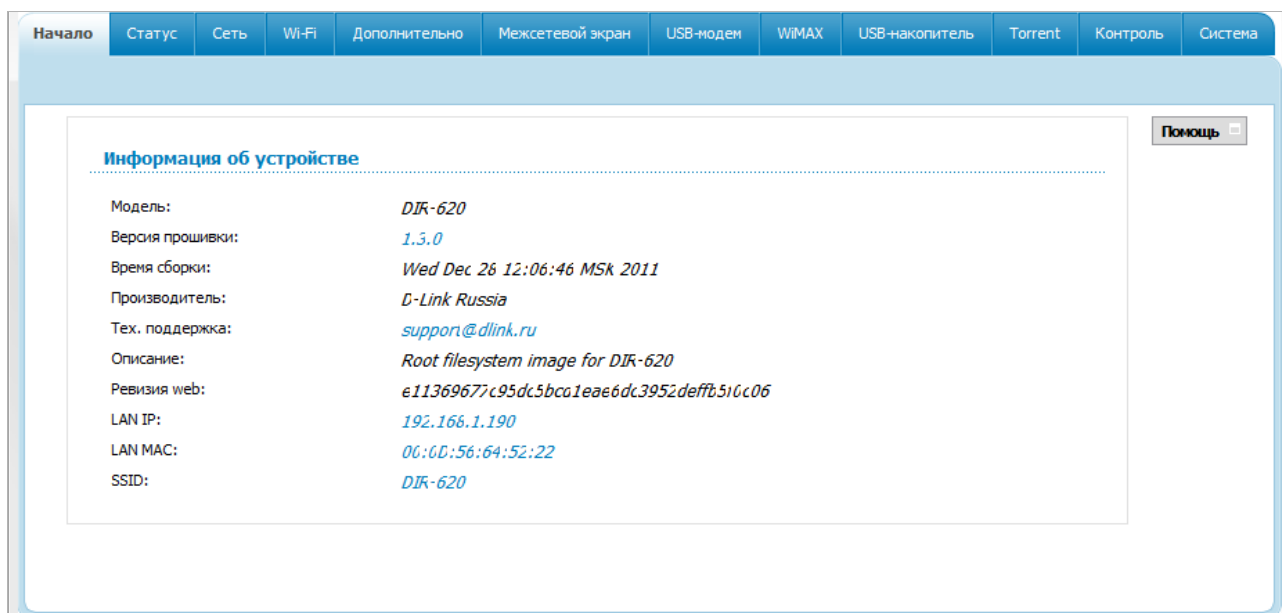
Начало | Статус | Сеть | Wi-Fi | Дополнительно | Межсетевой экран | USB-модем | WiMAX | USB-накопитель | Torrent | Контроль | Система

Помощь

Информация об устройстве

| | |
|---|---|
| Модель: | DIR-620 |
| Версия прошивки: | 1.3.0 |
| Время сборки: | Wed Dec 28 12:06:46 MSK 2011 |
| Производитель: | D-Link Russia |
| Тех. поддержка: | support@dlink.ru |
| Описание: | Root filesystem image for DIR-620 |
| Ревизия web: | e11369677c95dc5bca1eae6dc3952deffb510c06 |
| LAN IP: | 192.168.1.190 |
| LAN MAC: | 00:0D:56:64:52:22 |
| SSID: | DIR-620 |